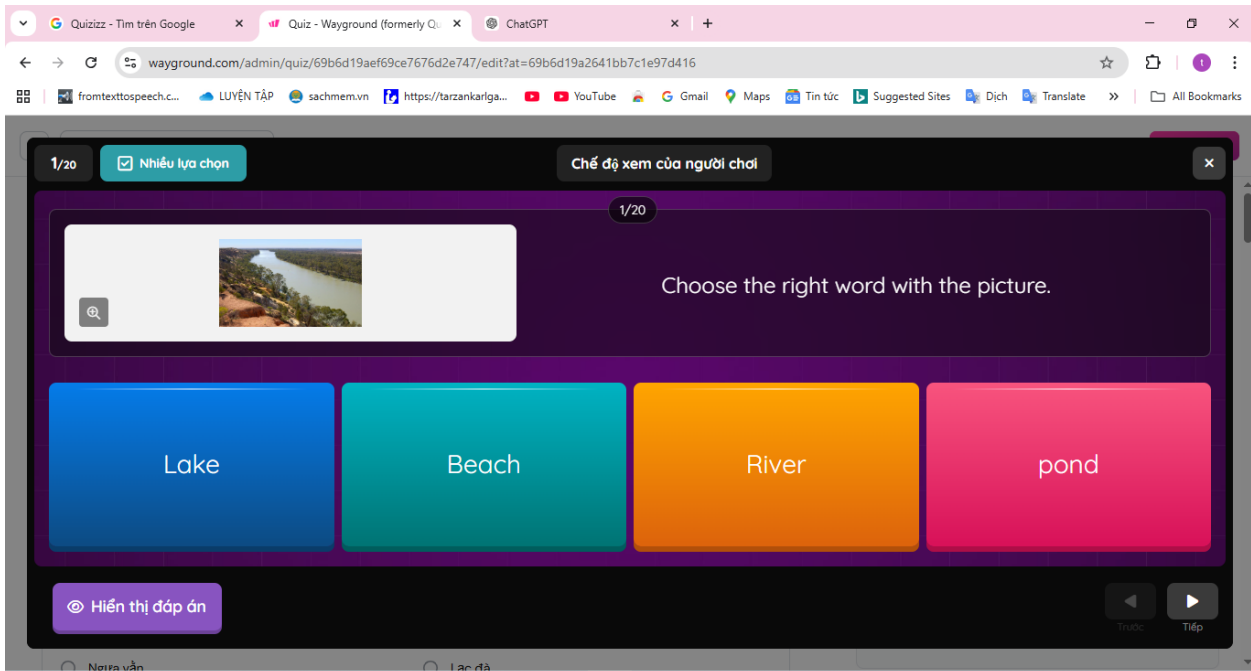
Quizizz - Tìm trên Google
Quiz - Wayground (formerly Qu
ChatGPT
wayground.com/admin/quiz/69b6d19aef69ce7676d2e747/edit?at=69b6d19a2641bb7c1e97d416
fromtexttospeech.c... LUYỆN TẬP sachmem.vn https://tarzankarlga... YouTube Gmail Maps Tin tức Suggested Sites Dịch Translate All Bookmarks

1/20 Nhiều lựa chọn
Chế độ xem của người chơi

1/20

Choose the right word with the picture.

Lake
Beach
River
pond

Hiển thị đáp án
Trước
Tiếp

Ngựa vằn
Lạc đà